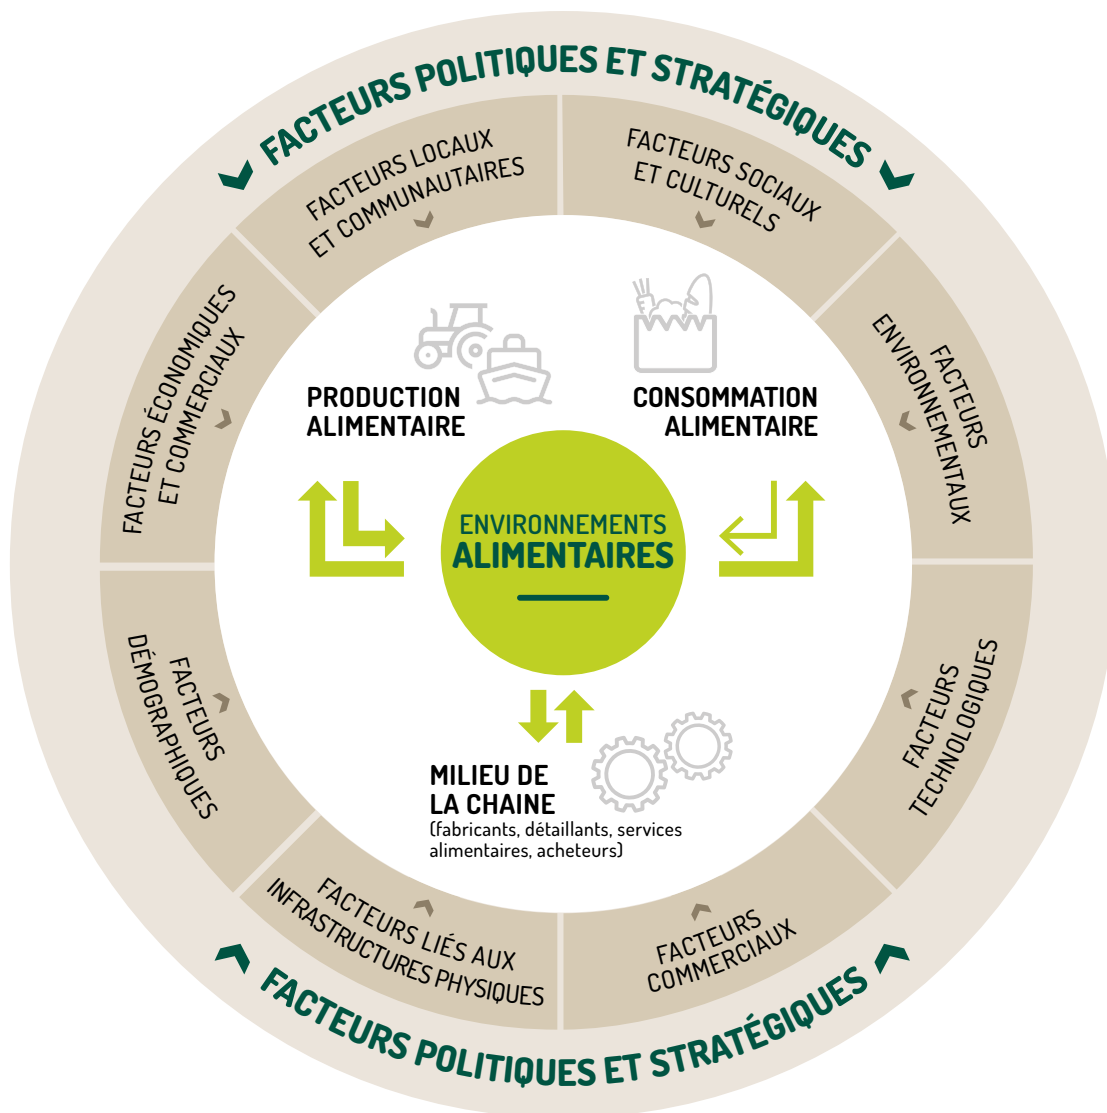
FACTEURS POLITIQUES ET STRATÉGIQUES

FACTEURS LOCAUX ET COMMUNAUTAIRES

FACTEURS SOCIAUX ET CULTURELS

FACTEURS ÉCONOMIQUES ET COMMERCIAUX

FACTEURS ENVIRONNEMENTAUX

PRODUCTION ALIMENTAIRE

CONSOMMATION ALIMENTAIRE

ENVIRONNEMENTS ALIMENTAIRES

FACTEURS DÉMOGRAPHIQUES

FACTEURS TECHNOLOGIQUES

MILIEU DE LA CHAINE
(fabricants, détaillants, services alimentaires, acheteurs)

FACTEURS LIÉS AUX INFRASTRUCTURES PHYSIQUES

FACTEURS COMMERCIAUX

FACTEURS POLITIQUES ET STRATÉGIQUES